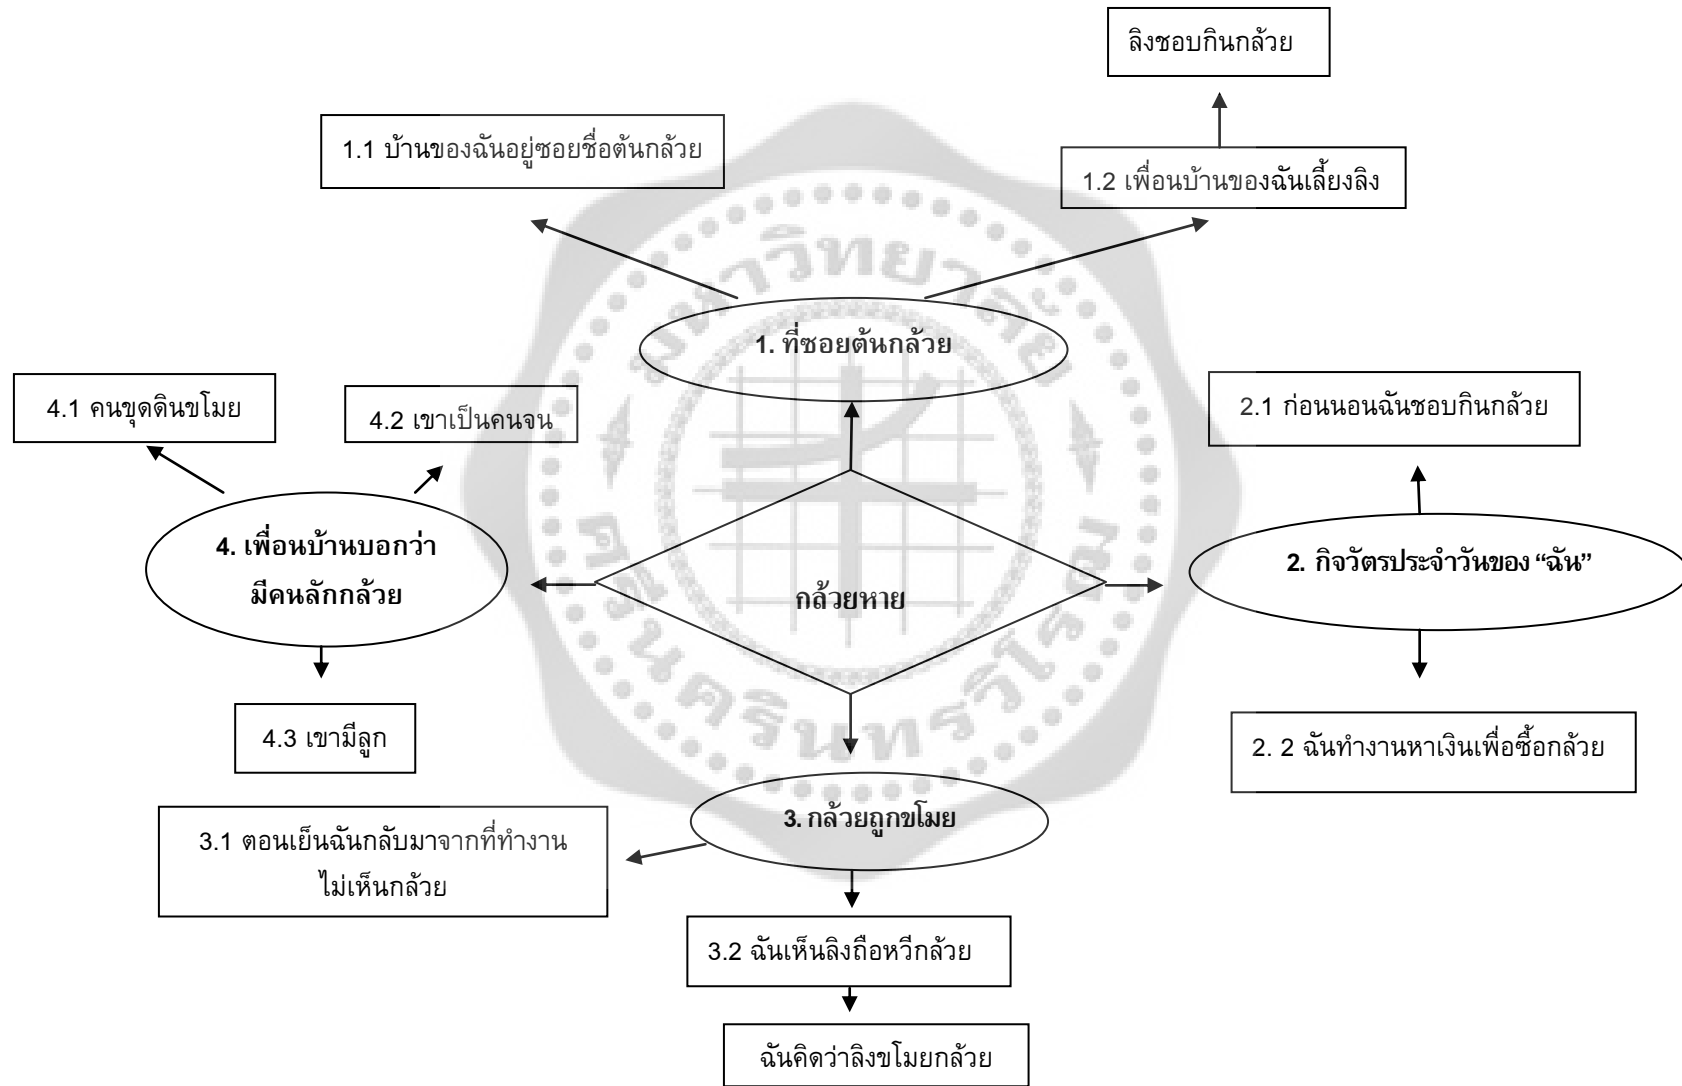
ลิงชอบกินกล้วย

1.1 บ้านของฉันอยู่ซอยชื่อต้นกล้วย

1.2 เพื่อนบ้านของฉันเลี้ยงลิง

1. ที่ซอยต้นกล้วย

4.1 คนขุดดินขโมย

4.2 เขาเป็นคนจน

2.1 ก่อนนอนฉันชอบกินกล้วย

4. เพื่อนบ้านบอกว่ามีคนลักกล้วย

กล้วยหาย

2. กิจวัตรประจำวันของ “ฉัน”

4.3 เขามีลูก

2. 2 ฉันทำงานหาเงินเพื่อซื้อกล้วย

3.1 ตอนเย็นฉันกลับมาจากที่ทำงาน ไม่เห็นกล้วย

3. กล้วยถูกขโมย

3.2 ฉันเห็นลิงถือหวีกล้วย

ฉันคิดว่าลิงขโมยกล้วย